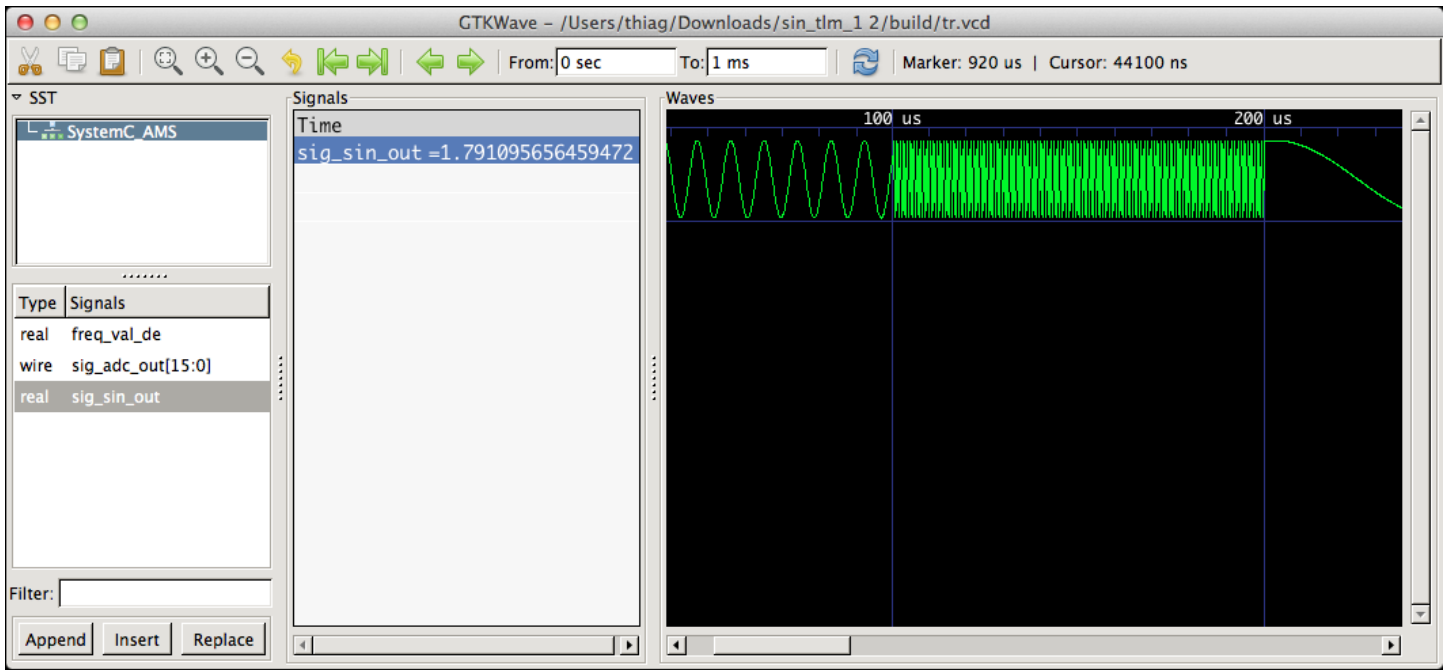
GTKWave – /Users/thiag/Downloads/sin_tlm_1 2/build/tr.vcd

From: 0 sec To: 1 ms Marker: 920 us | Cursor: 44100 ns

SST

SystemC_AMS

| Type | Signals |
|---|---|
| real | freq_val_de |
| wire | sig_adc_out[15:0] |
| real | sig_sin_out |

Filter:

Append Insert Replace

Signals

Time

sig_sin_out =1.791095656459472

Waves

100 us

200 us